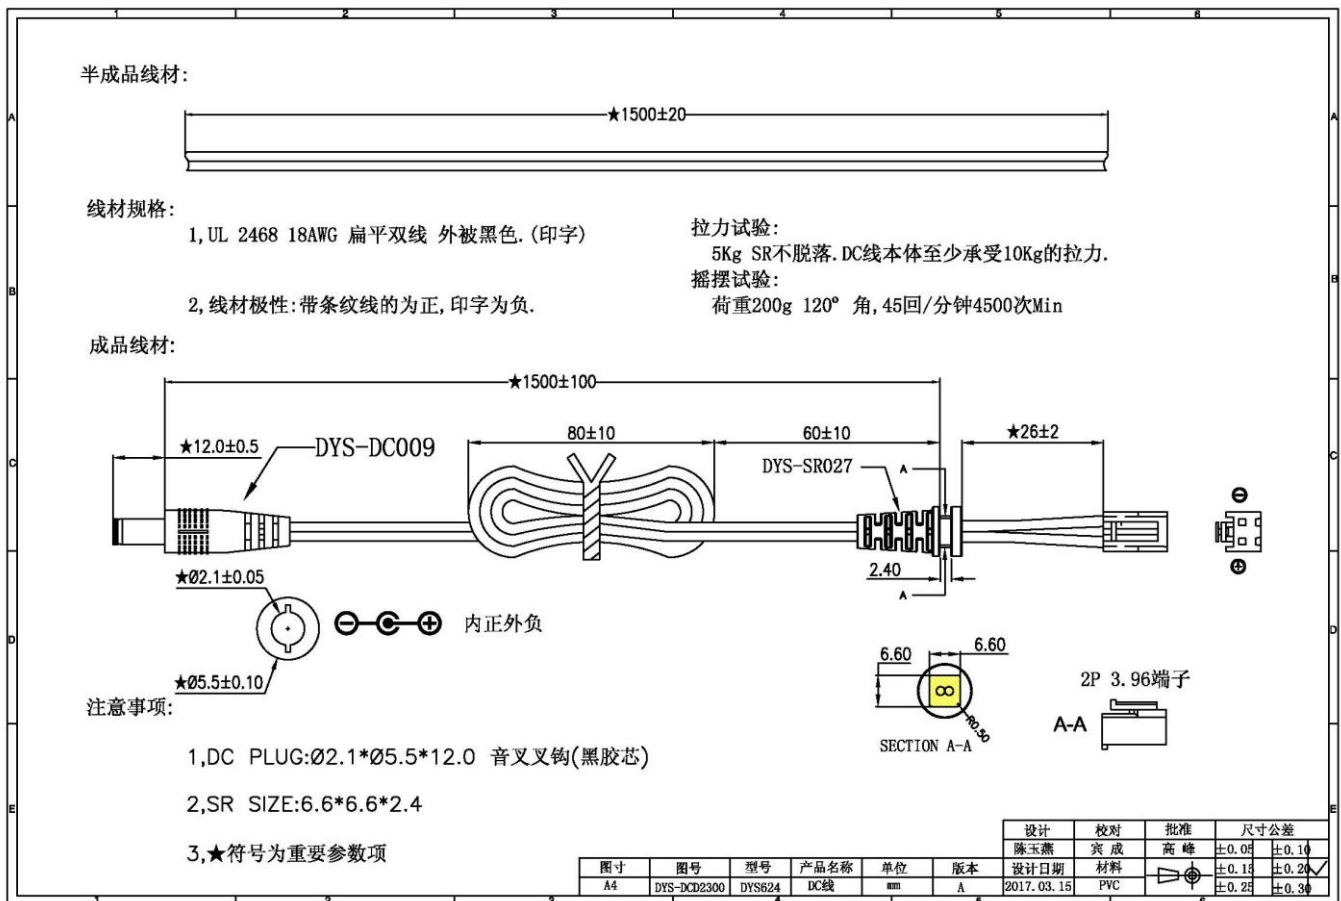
1 2 3 4 5 6

A

半成品线材:

★1500±20

线材规格:

1,UL 2468 18AWG 扁平双线 外被黑色.(印字)

2,线材极性:带条纹线的为正,印字为负.

拉力试验:
5Kg SR不脱落.DC线本体至少承受10Kg的拉力.
摇摆试验:
荷重200g 120° 角,45回/分钟4500次Min

B

成品线材:

★1500±100

C

★12.0±0.5

DYS-DC009

80±10

60±10

★26±2

DYS-SR027

A

2.40

A

★Ø2.1±0.05

内正外负

D

★Ø5.5±0.10

6.60

6.60

R0.50

SECTION A-A

2P 3.96端子

A-A

注意事项:

1,DC PLUG:Ø2.1*Ø5.5*12.0 音叉叉钩(黑胶芯)

E

2,SR SIZE:6.6*6.6*2.4

3,★符号为重要参数项

| 图寸 | 图号 | 型号 | 产品名称 | 单位 | 版本 | 设计 | 校对 | 批准 | 尺寸公差 | |
|---|---|---|---|---|---|---|---|---|---|---|
| | | | | | | 陈玉燕 | 宾 成 | 高 峰 | ±0.05 | ±0.10 |
| | | | | | | 设计日期 | 材料 | | ±0.15 | ±0.20 |
| A4 | DYS-DCD2300 | DYS624 | DC线 | mm | A | 2017.03.15 | PVC | | ±0.25 | ±0.30 |